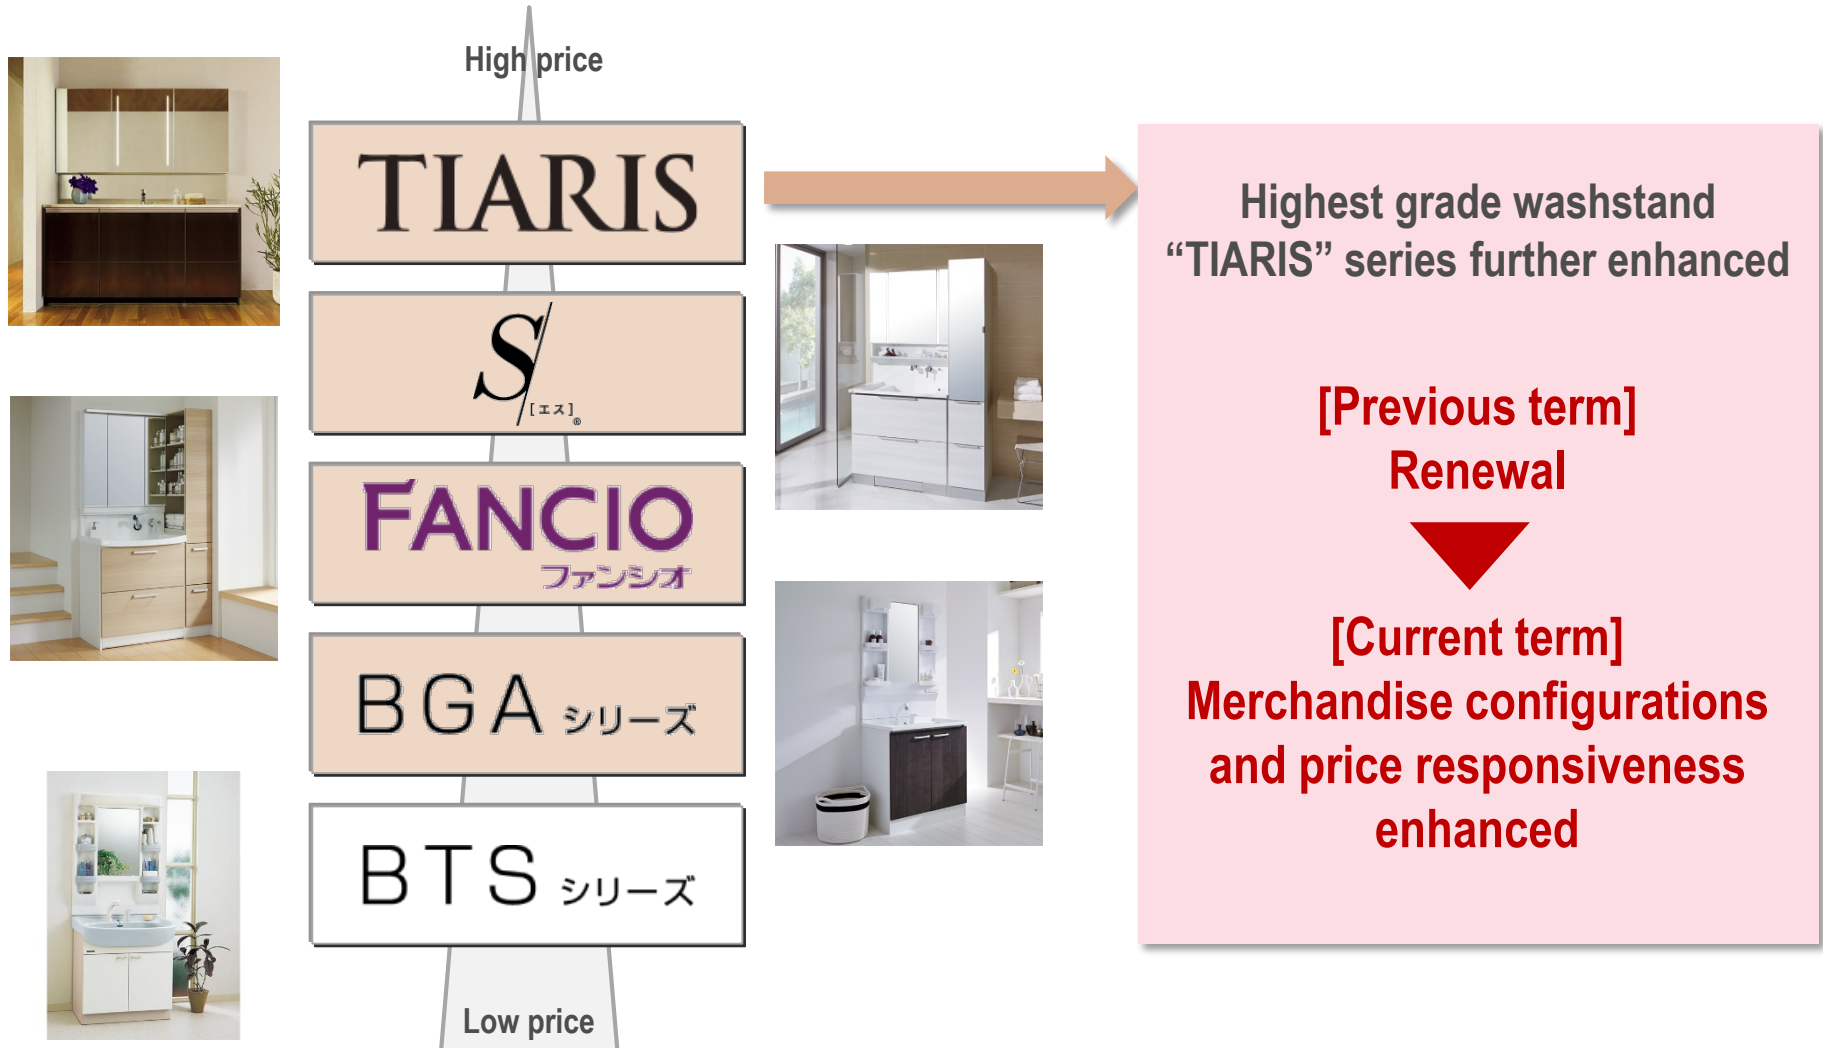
High price

TIARIS

S [エス]®

FANCIO ファンシオ

BGA シリーズ

BTS シリーズ

Low price

Highest grade washstand "TIARIS" series further enhanced

[Previous term]
Renewal

[Current term]
Merchandise configurations and price responsiveness enhanced